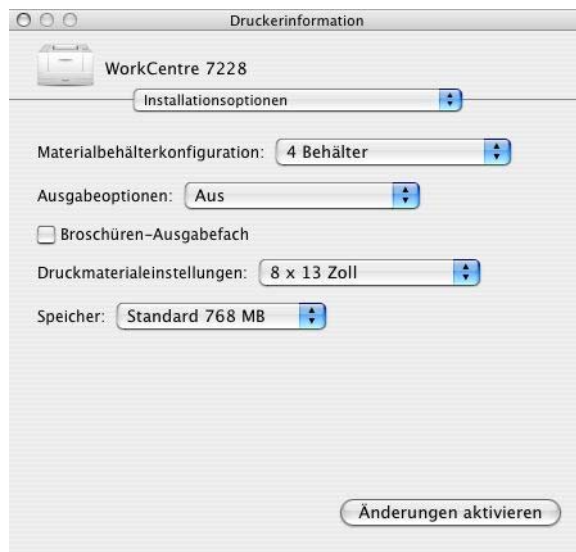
Druckerinformation

WorkCentre 7228

Installationsoptionen

Materialbehälterkonfiguration: 4 Behälter

Ausgabeoptionen: Aus

Broschüren-Ausgabefach

Druckmaterialeinstellungen: 8 x 13 Zoll

Speicher: Standard 768 MB

Änderungen aktivieren